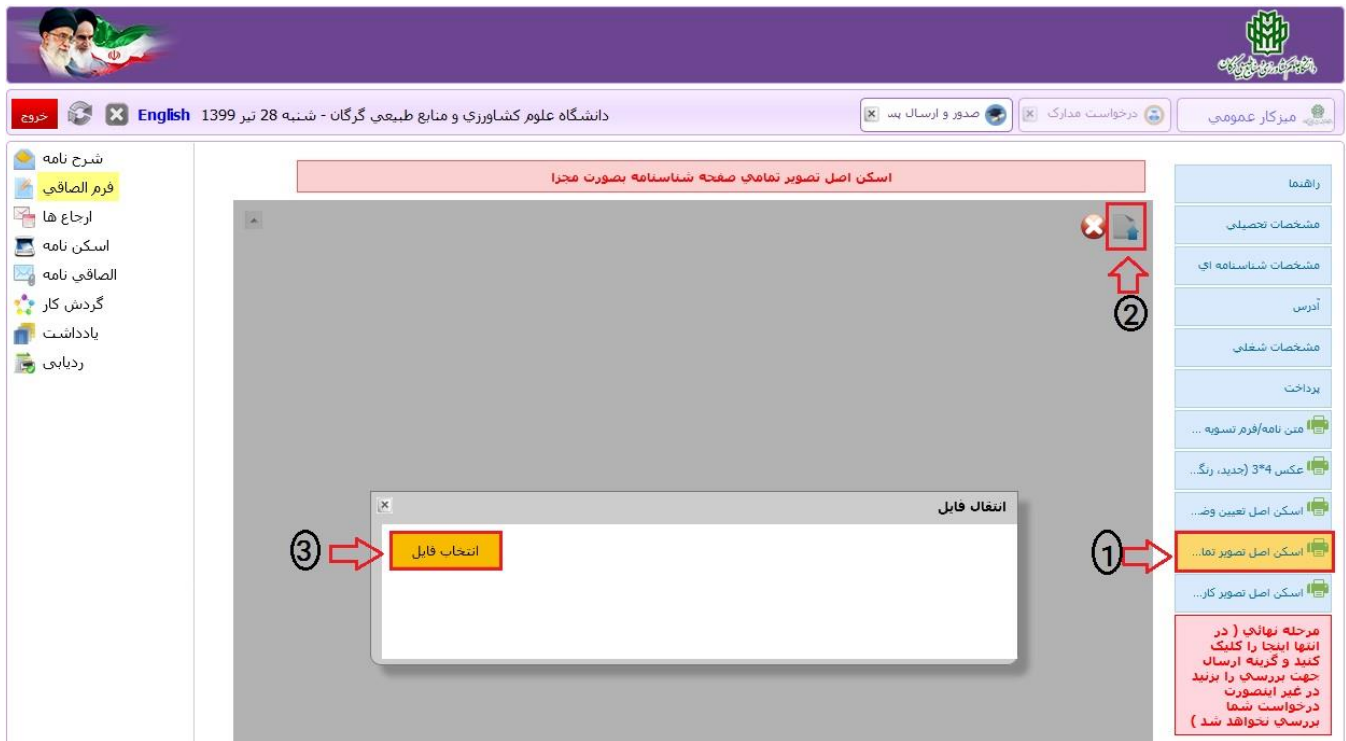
دانشگاه علوم کشاورزی و منابع طبیعی گرگان

میزکار عمومی
درخواست مدارک
صدور و ارسال پس
دانشگاه علوم کشاورزي و منابع طبيعي گرگان - شنبه 28 تير 1399
English
خروج

اسکن اصل تصوير تمامي صفحه شناسنامه بصورت مجزا

راهنما
مشخصات تحصیلی
مشخصات شناسنامه ای
آدرس
مشخصات شغلی
پرداخت
متن نامه/فرم تسویه ...
عکس 4*3 (جدید، رنگ...
اسکن اصل تعیین وض...
اسکن اصل تصویر تما...
اسکن اصل تصویر کار...
مرحله نهائي ( در انتها اينجا را کليک کنيد و گزينه ارسال جهت بررسي را بزنيد در غير اينصورت درخواست شما بررسي نخواهد شد )

1
2
3

انتقال فايل
انتخاب فايل

شرح نامه
فرم الصاقي
ارجاع ها
اسکن نامه
الصاقي نامه
گردش کار
يادداشت
ردیابی